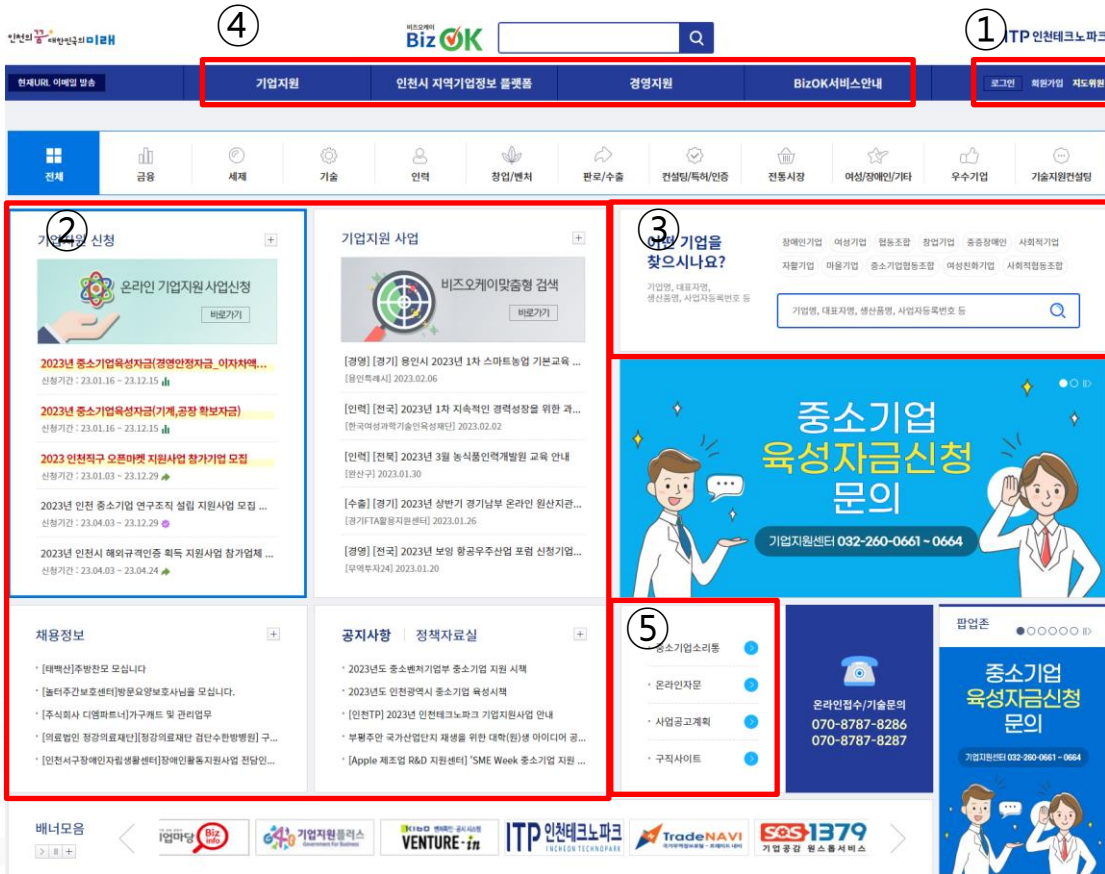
인천의 꿈 대한민국의 미래

④

비즈오케이 Biz OK

①

ITP 인천테크노파크

현재URL 이메일 발송

기업지원 | 인천시 지역기업정보 플랫폼 | 경영지원 | BizOK서비스안내

로그인 | 회원가입 | 지도위원

전체 | 금융 | 세제 | 기술 | 인력 | 창업/벤처 | 판로/수출 | 컨설팅/특허/인증 | 전통시장 | 여성/장애인/기타 | 우수기업 | 기술지원컨설팅

②

기업지원 신청

온라인 기업지원 사업신청

바로가기

2023년 중소기업육성자금(경영안정자금_이자차액...
신청기간 : 23.01.16 ~ 23.12.15

2023년 중소기업육성자금(기계,공장 확보자금)
신청기간 : 23.01.16 ~ 23.12.15

2023 인천직구 오픈마켓 지원사업 참가기업 모집
신청기간 : 23.01.03 ~ 23.12.29

2023년 인천 중소기업 연구조직 설립 지원사업 모집 ...
신청기간 : 23.04.03 ~ 23.12.29

2023년 인천시 해외규격인증 획득 지원사업 참가업체 ...
신청기간 : 23.04.03 ~ 23.04.24

기업지원 사업

비즈오케이맞춤형 검색

바로가기

[경영] [경기] 용인시 2023년 1차 스마트농업 기본교육 ...
[용인특례시] 2023.02.06

[인력] [전국] 2023년 1차 지속적인 경력성장을 위한 과...
[한국여성과학기술인육성재단] 2023.02.02

[인력] [전북] 2023년 3월 농식품인력개발원 교육 안내
[완산구] 2023.01.30

[수출] [경기] 2023년 상반기 경기남부 온라인 원산지관...
[경기FTA활용지원센터] 2023.01.26

[경영] [전국] 2023년 보잉 항공우주산업 포럼 신청기업...
[무역투자24] 2023.01.20

③

어떤 기업을 찾으시나요?

기업명, 대표자명, 생산품명, 사업자등록번호 등

장애인기업 | 여성기업 | 협동조합 | 창업기업 | 중증장애인 | 사회적기업 | 자활기업 | 마을기업 | 중소기업협동조합 | 여성친화기업 | 사회적협동조합

기업명, 대표자명, 생산품명, 사업자등록번호 등

중소기업 육성자금신청 문의

기업지원센터 032-260-0661 ~ 0664

채용정보

· [태백산]주방찬모 모십니다
· [늘터주간보호센터]방문요양보호사님을 모십니다.
· [주식회사 디엠파트너]가구캐드 및 관리업무
· [의료법인 정강의료재단]정강의료재단 검단수한방병원] 구...
· [인천서구장애인자립생활센터]장애인활동지원사업 전담인...

공지사항 | 정책자료실

· 2023년도 중소벤처기업부 중소기업 지원 시책
· 2023년도 인천광역시 중소기업 육성시책
· [인천TP] 2023년 인천테크노파크 기업지원사업 안내
· 부평주안 국가산업단지 재생을 위한 대학(원)생 아이디어 공...
· [Apple 제조업 R&D 지원센터] 'SME Week 중소기업 지원 ...

⑤

· 중소기업소리통
· 온라인자문
· 사업공고계획
· 구직사이트

온라인접수/기술문의
070-8787-8286
070-8787-8287

팝업존

중소기업 육성자금신청 문의

기업지원센터 032-260-0661 ~ 0664

배너모음

기업마당 Biz info | 기업지원플러스 | VENTURE-in | ITP 인천테크노파크 | TradeNAVI | SOS1379 기업공감 원스톱서비스